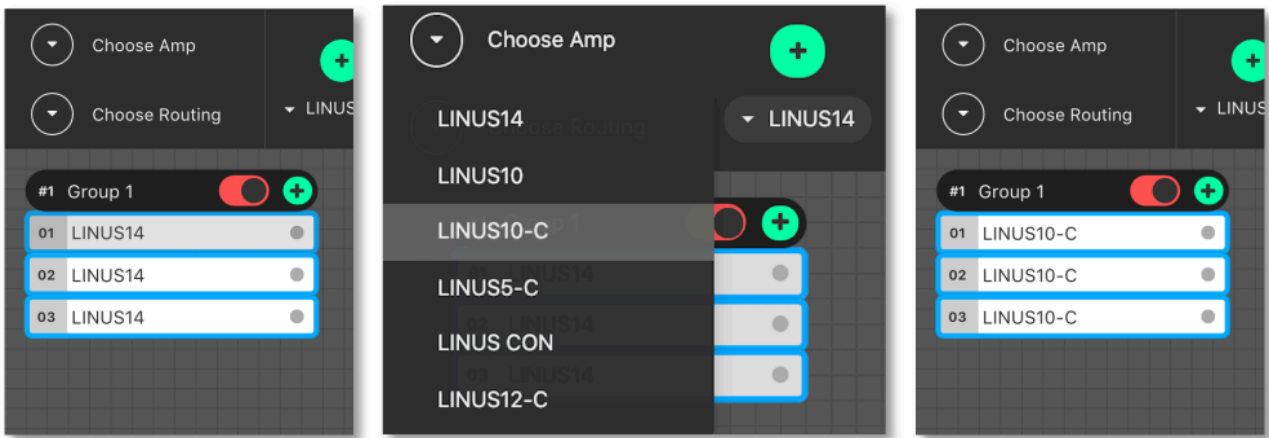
Choose Amp

Choose Routing

LINUS

#1 Group 1

01 LINUS14

02 LINUS14

03 LINUS14

Choose Amp

LINUS14

LINUS14

LINUS10

LINUS10-C

LINUS5-C

LINUS CON

LINUS12-C

Choose Amp

Choose Routing

LINUS

#1 Group 1

01 LINUS10-C

02 LINUS10-C

03 LINUS10-C